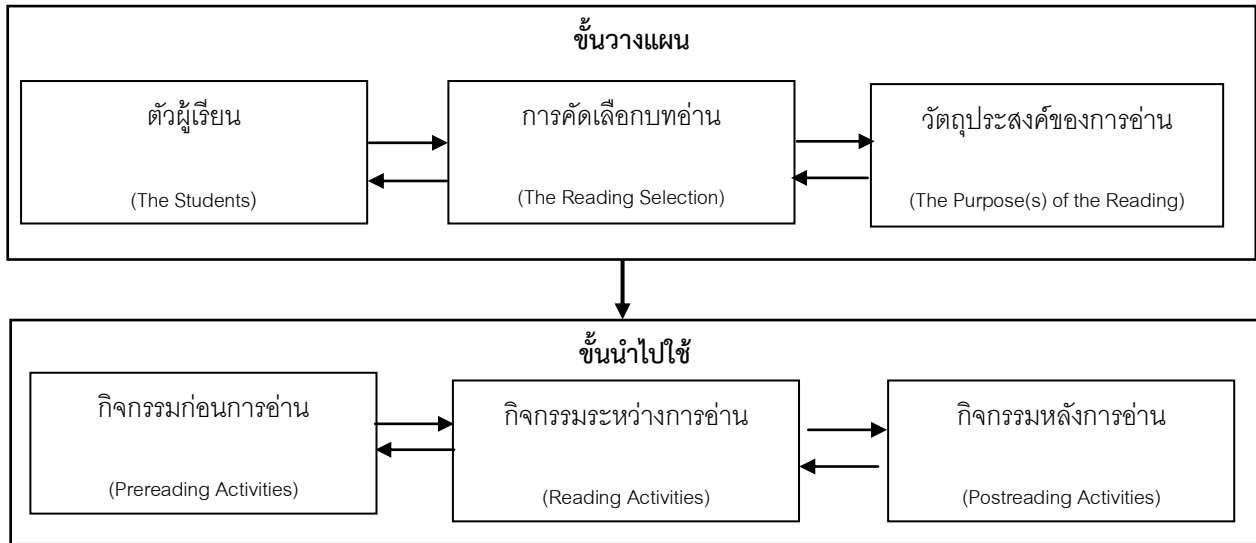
ขั้นวางแผน

ตัวผู้เรียน

(The Students)

การคัดเลือกบทอ่าน

(The Reading Selection)

วัตถุประสงค์ของการอ่าน

(The Purpose(s) of the Reading)

ขั้นนำไปใช้

กิจกรรมก่อนการอ่าน

(Prereading Activities)

กิจกรรมระหว่างการอ่าน

(Reading Activities)

กิจกรรมหลังการอ่าน

(Postreading Activities)